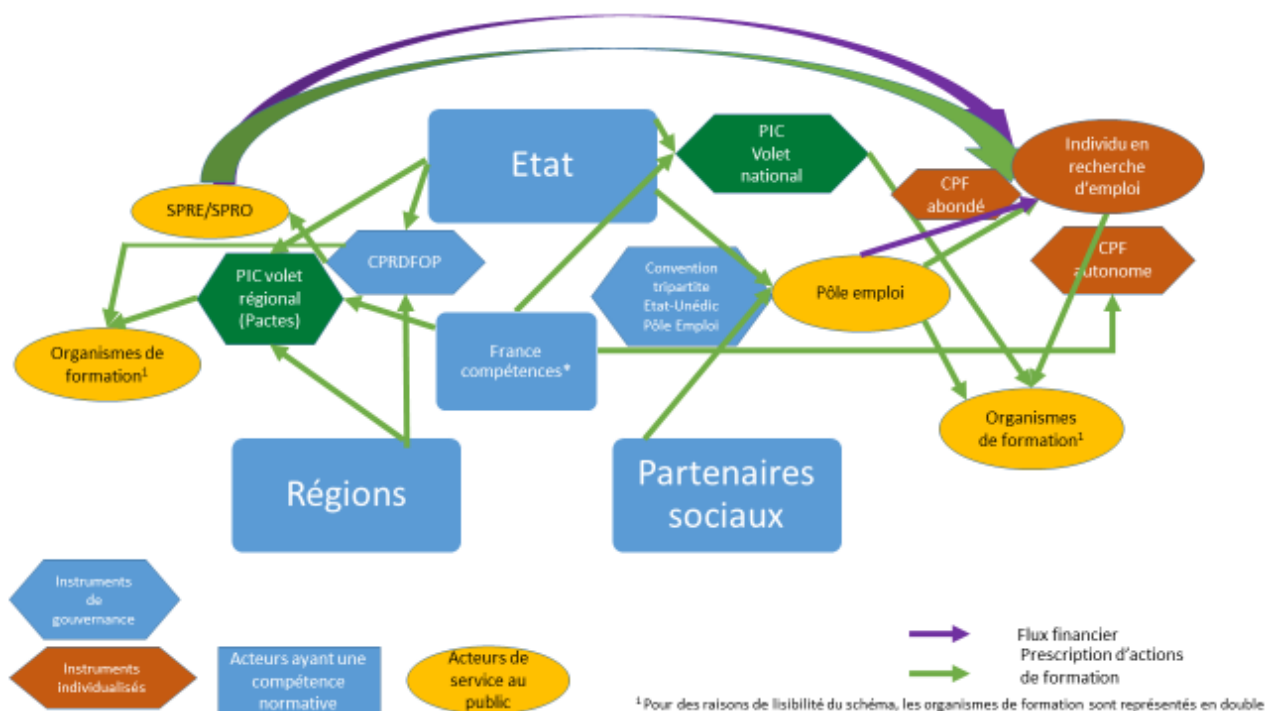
Etat

PIC Volet national

Individu en recherche d'emploi

CPF abondé

SPRE/SPRO

CPRDFOP

PIC volet régional (Pactes)

Convention tripartite Etat-Unédic Pôle Emploi

Pôle emploi

CPF autonome

Organismes de formation$^1$

France compétences*

Organismes de formation$^1$

Régions

Partenaires sociaux

Instruments de gouvernance

Instruments individualisés

Acteurs ayant une compétence normative

Acteurs de service au public

Flux financier

Prescription d'actions de formation

$^1$ Pour des raisons de lisibilité du schéma, les organismes de formation sont représentés en double